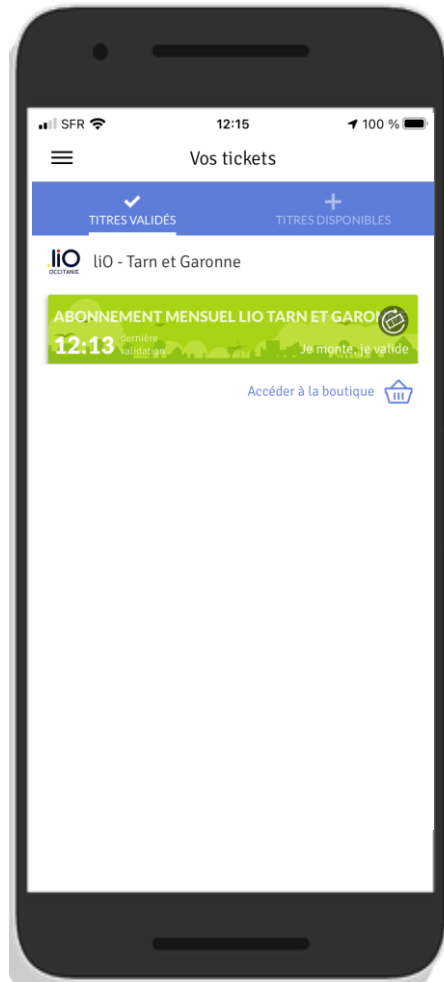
SFR 12:15 100 %

Vos tickets

TITRES VALIDÉS

TITRES DISPONIBLES

liO OCCITANIE

liO - Tarn et Garonne

ABONNEMENT MENSUEL LIO TARN ET GARO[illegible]

12:13 dernière validation

Je monte, je valide

Accéder à la boutique